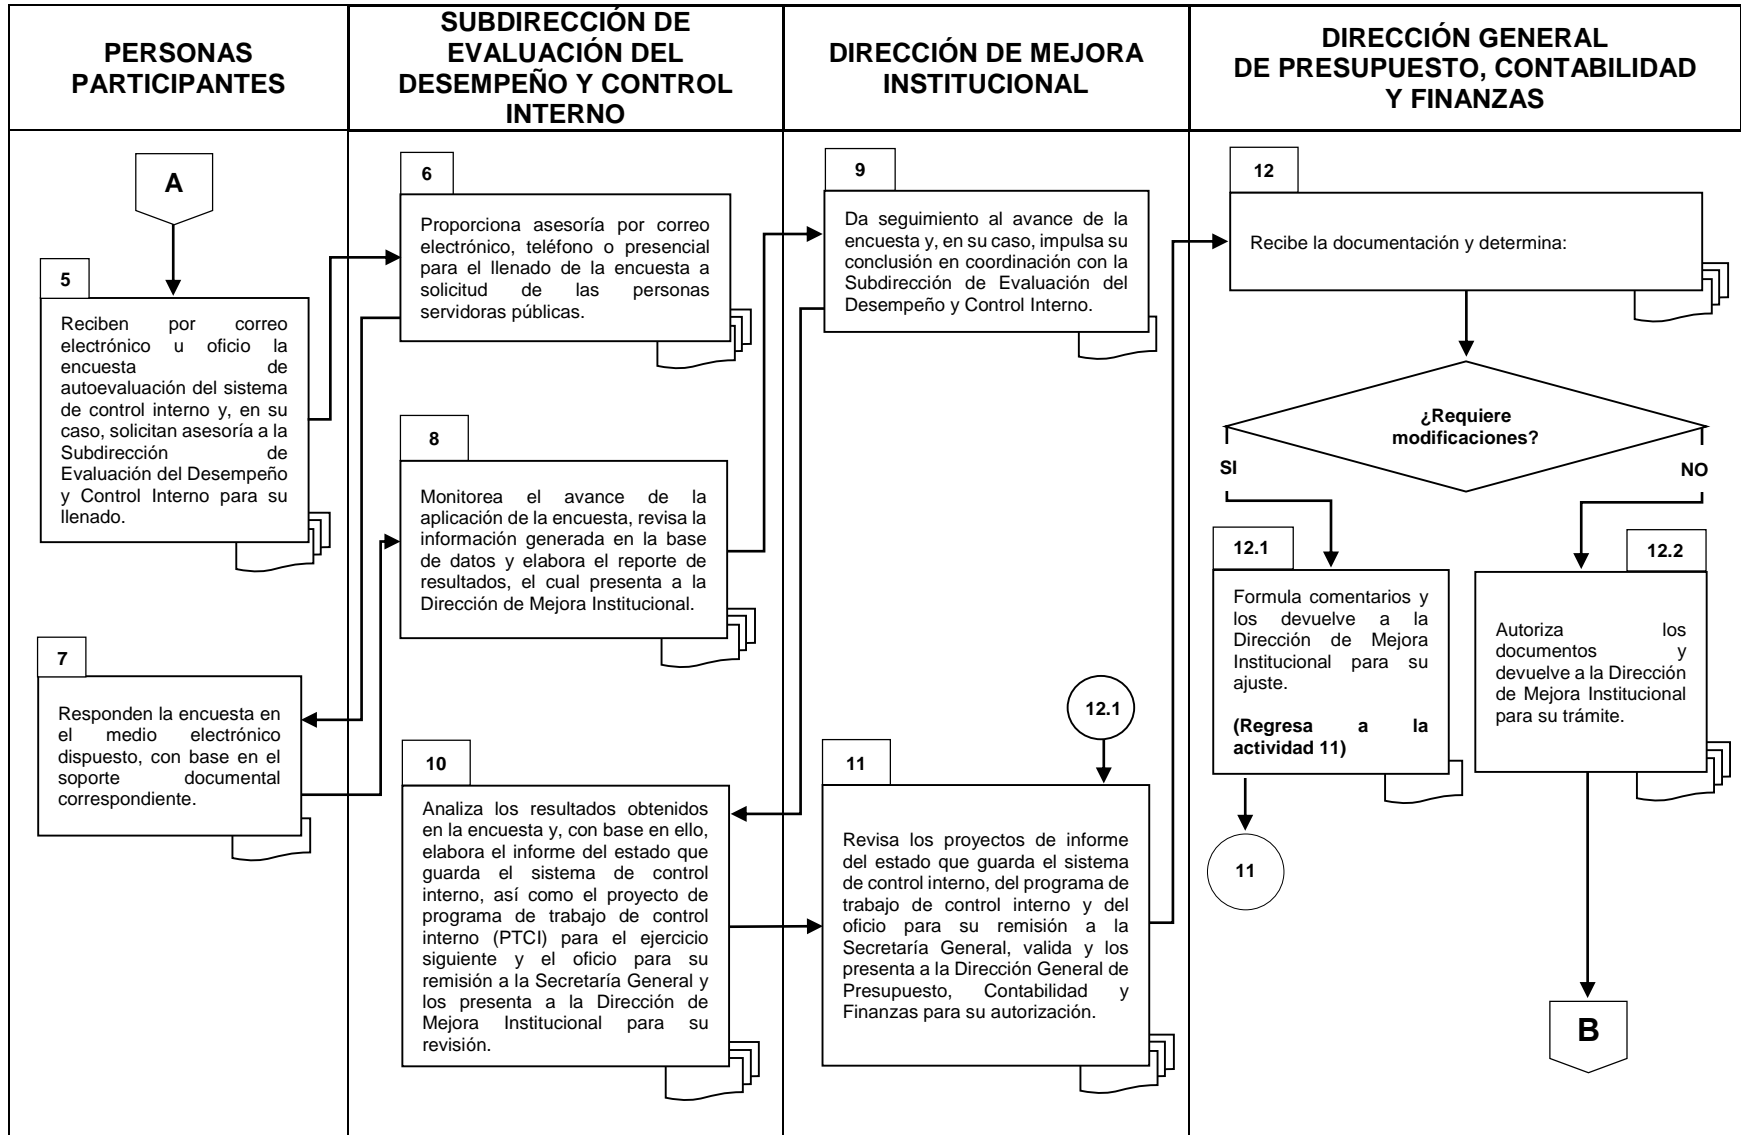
| PERSONAS PARTICIPANTES | SUBDIRECCIÓN DE EVALUACIÓN DEL DESEMPEÑO Y CONTROL INTERNO | DIRECCIÓN DE MEJORA INSTITUCIONAL | DIRECCIÓN GENERAL DE PRESUPUESTO, CONTABILIDAD Y FINANZAS |
|---|---|---|---|

A

5

Reciben por correo electrónico u oficio la encuesta de autoevaluación del sistema de control interno y, en su caso, solicitan asesoría a la Subdirección de Evaluación del Desempeño y Control Interno para su llenado.

7

Responden la encuesta en el medio electrónico dispuesto, con base en el soporte documental correspondiente.

6

Proporciona asesoría por correo electrónico, teléfono o presencial para el llenado de la encuesta a solicitud de las personas servidoras públicas.

8

Monitorea el avance de la aplicación de la encuesta, revisa la información generada en la base de datos y elabora el reporte de resultados, el cual presenta a la Dirección de Mejora Institucional.

10

Analiza los resultados obtenidos en la encuesta y, con base en ello, elabora el informe del estado que guarda el sistema de control interno, así como el proyecto de programa de trabajo de control interno (PTCI) para el ejercicio siguiente y el oficio para su remisión a la Secretaría General y los presenta a la Dirección de Mejora Institucional para su revisión.

9

Da seguimiento al avance de la encuesta y, en su caso, impulsa su conclusión en coordinación con la Subdirección de Evaluación del Desempeño y Control Interno.

12.1

11

Revisa los proyectos de informe del estado que guarda el sistema de control interno, del programa de trabajo de control interno y del oficio para su remisión a la Secretaría General, valida y los presenta a la Dirección General de Presupuesto, Contabilidad y Finanzas para su autorización.

12

Recibe la documentación y determina:

¿Requiere modificaciones?

SI

NO

12.1

Formula comentarios y los devuelve a la Dirección de Mejora Institucional para su ajuste.

(Regresa a la actividad 11)

11

12.2

Autoriza los documentos y devuelve a la Dirección de Mejora Institucional para su trámite.

B